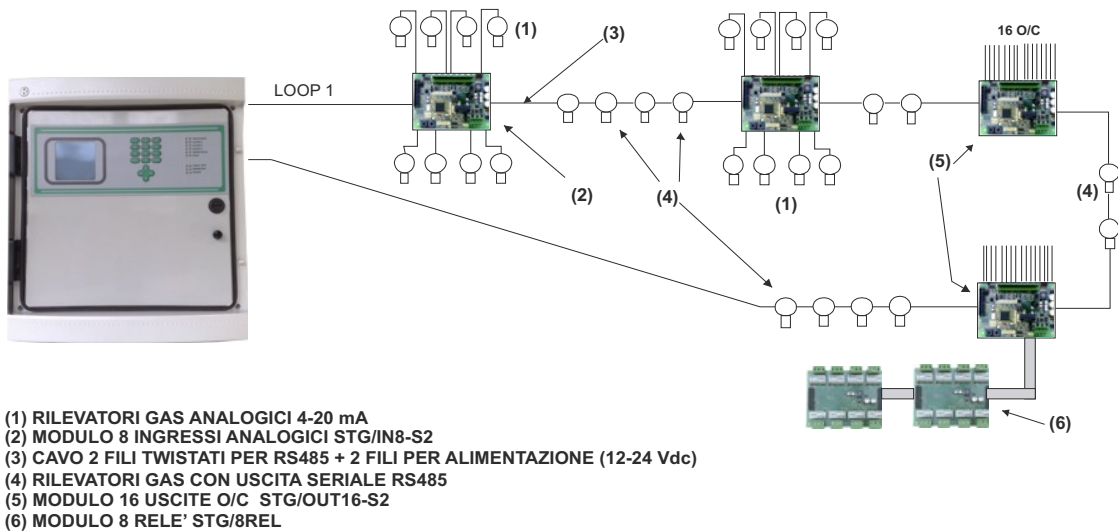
LOOP 1

(1)

(3)

16 O/C

(2)

(4)

(1)

(5)

(4)

(6)

(1) RILEVATORI GAS ANALOGICI 4-20 mA
(2) MODULO 8 INGRESSI ANALOGICI STG/IN8-S2
(3) CAVO 2 FILI TWISTATI PER RS485 + 2 FILI PER ALIMENTAZIONE (12-24 Vdc)
(4) RILEVATORI GAS CON USCITA SERIALE RS485
(5) MODULO 16 USCITE O/C STG/OUT16-S2
(6) MODULO 8 RELE' STG/8REL